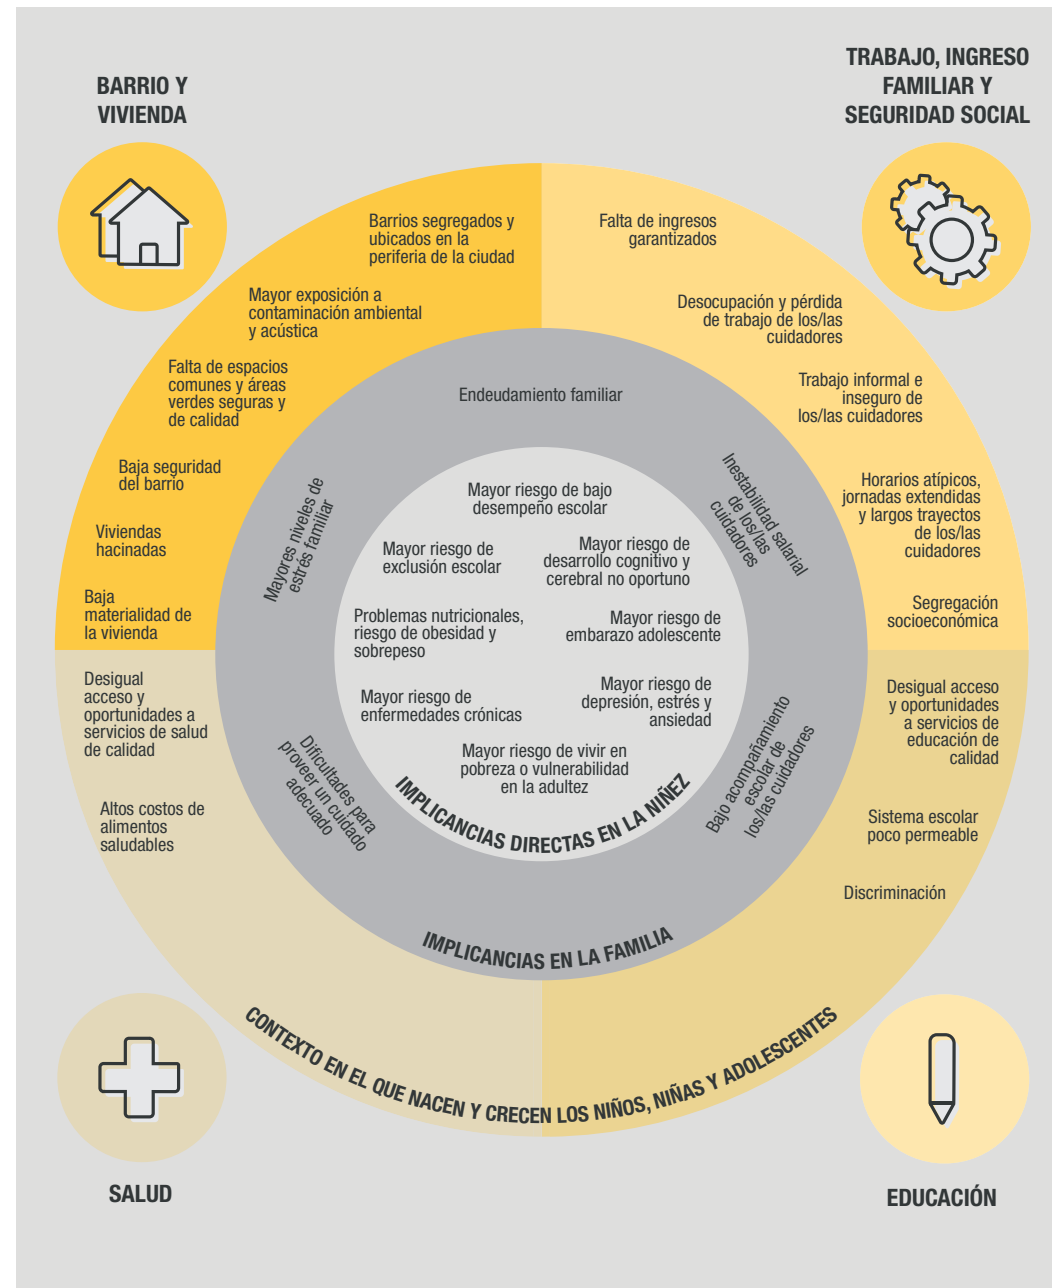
BARRIO Y VIVIENDA

TRABAJO, INGRESO FAMILIAR Y SEGURIDAD SOCIAL

Barrios segregados y ubicados en la periferia de la ciudad

Mayor exposición a contaminación ambiental y acústica

Falta de espacios comunes y áreas verdes seguras y de calidad

Baja seguridad del barrio

Viviendas hacinadas

Baja materialidad de la vivienda

Falta de ingresos garantizados

Desocupación y pérdida de trabajo de los/las cuidadores

Trabajo informal e inseguro de los/las cuidadores

Horarios atípicos, jornadas extendidas y largos trayectos de los/las cuidadores

Segregación socioeconómica

Endeudamiento familiar

Mayores niveles de estrés familiar

Inestabilidad salarial de los/las cuidadores

Mayor riesgo de bajo desempeño escolar

Mayor riesgo de exclusión escolar

Mayor riesgo de desarrollo cognitivo y cerebral no oportuno

Problemas nutricionales, riesgo de obesidad y sobrepeso

Mayor riesgo de embarazo adolescente

Mayor riesgo de enfermedades crónicas

Mayor riesgo de depresión, estrés y ansiedad

Mayor riesgo de vivir en pobreza o vulnerabilidad en la adultez

IMPLICANCIAS DIRECTAS EN LA NIÑEZ

Dificultades para proveer un cuidado adecuado

Bajo acompañamiento escolar de los/las cuidadores

IMPLICANCIAS EN LA FAMILIA

Desigual acceso y oportunidades a servicios de salud de calidad

Altos costos de alimentos saludables

Desigual acceso y oportunidades a servicios de educación de calidad

Sistema escolar poco permeable

Discriminación

CONTEXTO EN EL QUE NACEN Y CRECEN LOS NIÑOS, NIÑAS Y ADOLESCENTES

SALUD

EDUCACIÓN